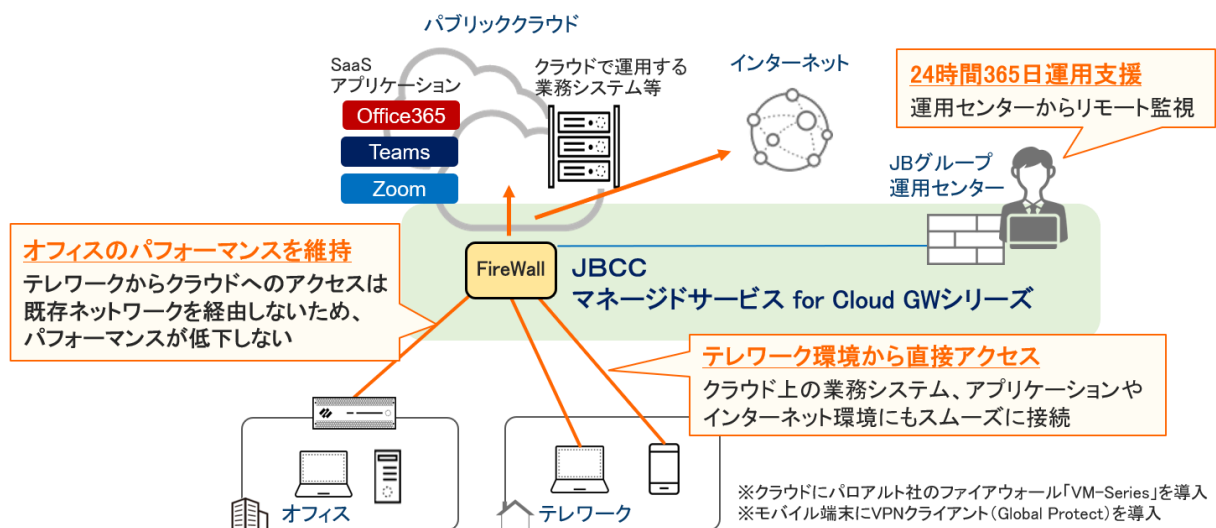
パブリッククラウド

SaaS
アプリケーション

Office365

Teams

Zoom

クラウドで運用する
業務システム等

インターネット

24時間365日運用支援

運用センターからリモート監視

JBグループ
運用センター

オフィスのパフォーマンスを維持

テレワークからクラウドへのアクセスは既存ネットワークを経由しないため、パフォーマンスが低下しない

FireWall

JBCC
マネージドサービス for Cloud GWシリーズ

テレワーク環境から直接アクセス

クラウド上の業務システム、アプリケーションやインターネット環境にもスムーズに接続

オフィス

テレワーク

※クラウドにパロアルト社のファイアウォール「VM-Series」を導入
※モバイル端末にVPNクライアント(Global Protect)を導入